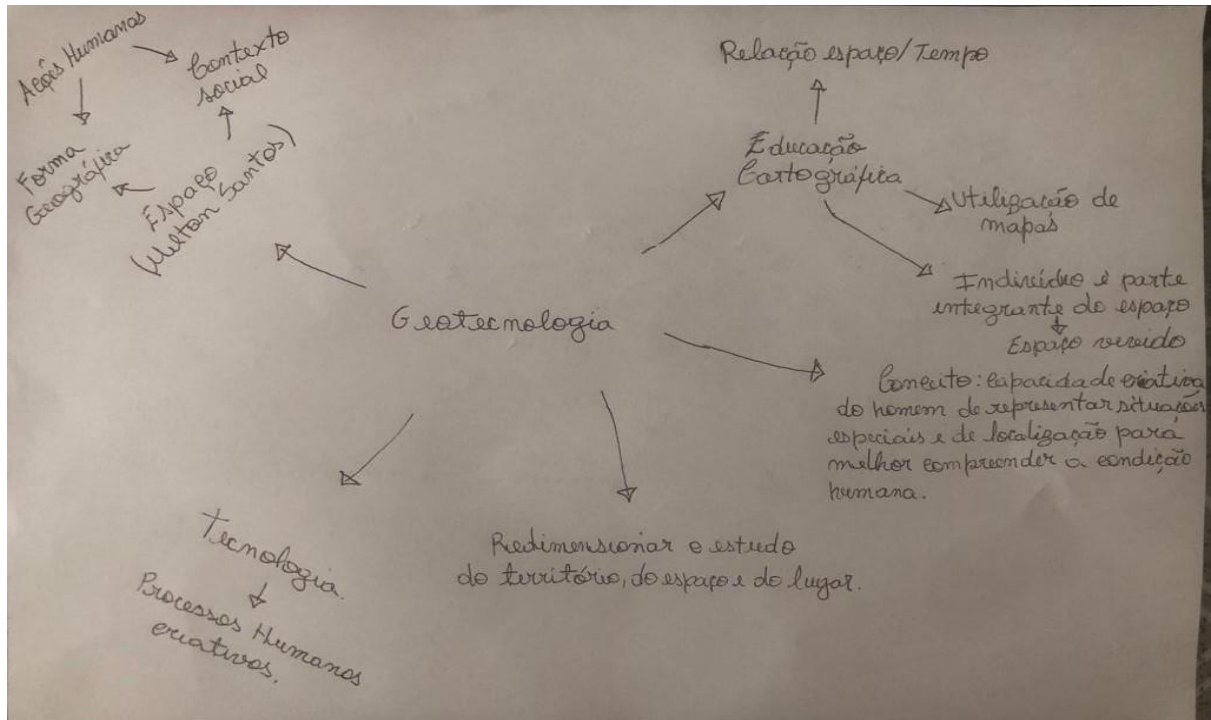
Ações Humanas

Contexto social

Forma Geográfica

Espaço (Milton Santos)

Relação espaço/Tempo

Educação Cartográfica

Utilização de mapas

Indivíduo é parte integrante do espaço
Espaço vivido

Geotecnologia

Conceito: capacidade criativa do homem de representar situações espaciais e de localização para melhor compreender a condição humana.

Tecnologia.
Processos Humanos criativos.

Redimensionar o estudo do território, do espaço e do lugar.